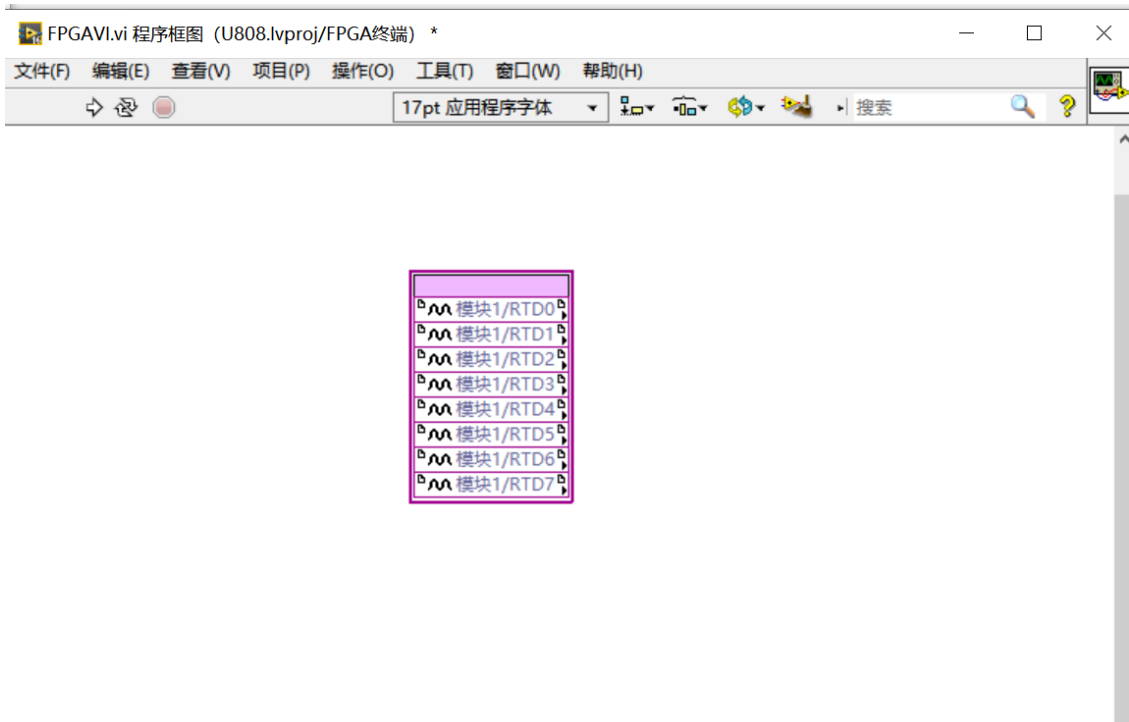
FPGAVI.vi 程序框图（U808.lvproj/FPGA终端） *

文件(F) 编辑(E) 查看(V) 项目(P) 操作(O) 工具(T) 窗口(W) 帮助(H)

17pt 应用程序字体

搜索

模块1/RTD0
模块1/RTD1
模块1/RTD2
模块1/RTD3
模块1/RTD4
模块1/RTD5
模块1/RTD6
模块1/RTD7